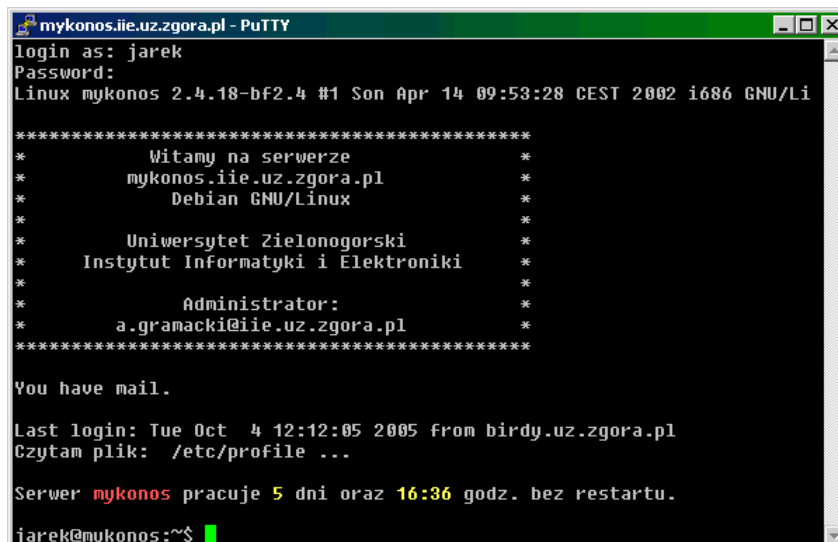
mykonos.iie.uz.zgora.pl - PuTTY

login as: jarek
Password:
Linux mykonos 2.4.18-bf2.4 #1 Son Apr 14 09:53:28 CEST 2002 i686 GNU/Li

*********************************************
* Witamy na serwerze *
* mykonos.iie.uz.zgora.pl *
* Debian GNU/Linux *
* *
* Uniwersytet Zielonogorski *
* Instytut Informatyki i Elektroniki *
* *
* Administrator: *
* a.gramacki@iie.uz.zgora.pl *
*********************************************

You have mail.

Last login: Tue Oct 4 12:12:05 2005 from birdy.uz.zgora.pl
Czytam plik: /etc/profile ...

Serwer mykonos pracuje 5 dni oraz 16:36 godz. bez restartu.

jarek@mykonos:~$